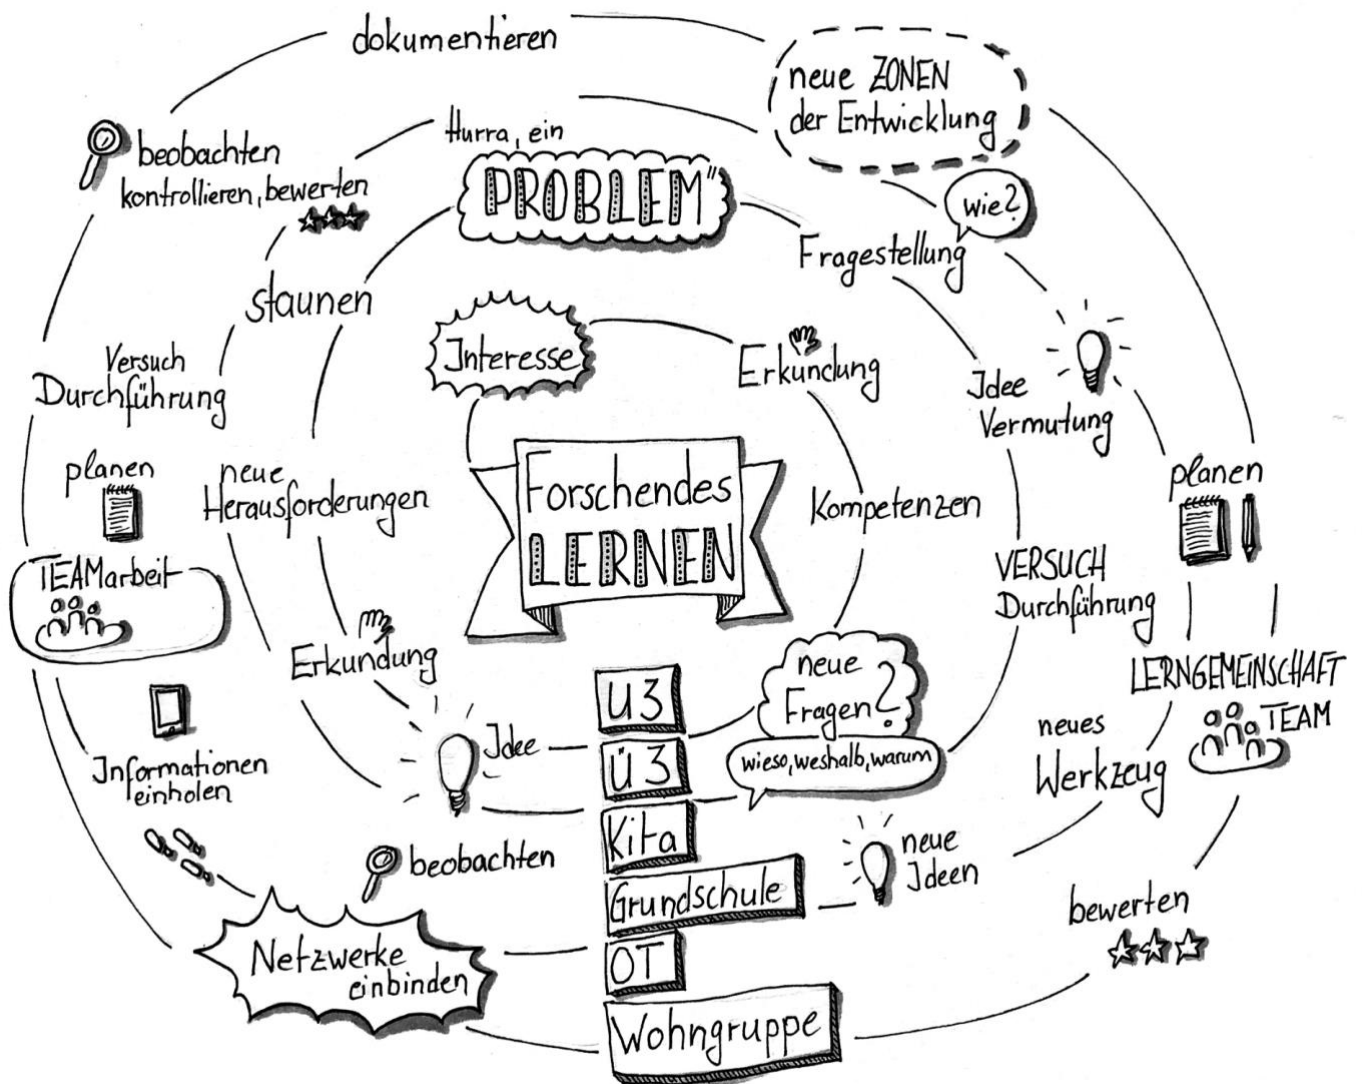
dokumentieren

neue ZONEN der Entwicklung

beobachten
kontrollieren, bewerten

„Hurra, ein PROBLEM"

wie?

Fragestellung

staunen

Interesse

Erkundung

Idee
Vermutung

Versuch
Durchführung

Forschendes LERNEN

planen

neue Herausforderungen

Kompetenzen

planen

TEAMarbeit

VERSUCH
Durchführung

Erkundung

LERNGEMEINSCHAFT
TEAM

neue Fragen?
wieso, weshalb, warum

neues Werkzeug

Idee

U3
Ü3
Kita
Grundschule
OT
Wohngruppe

Informationen einholen

beobachten

neue Ideen

bewerten

Netzwerke einbinden